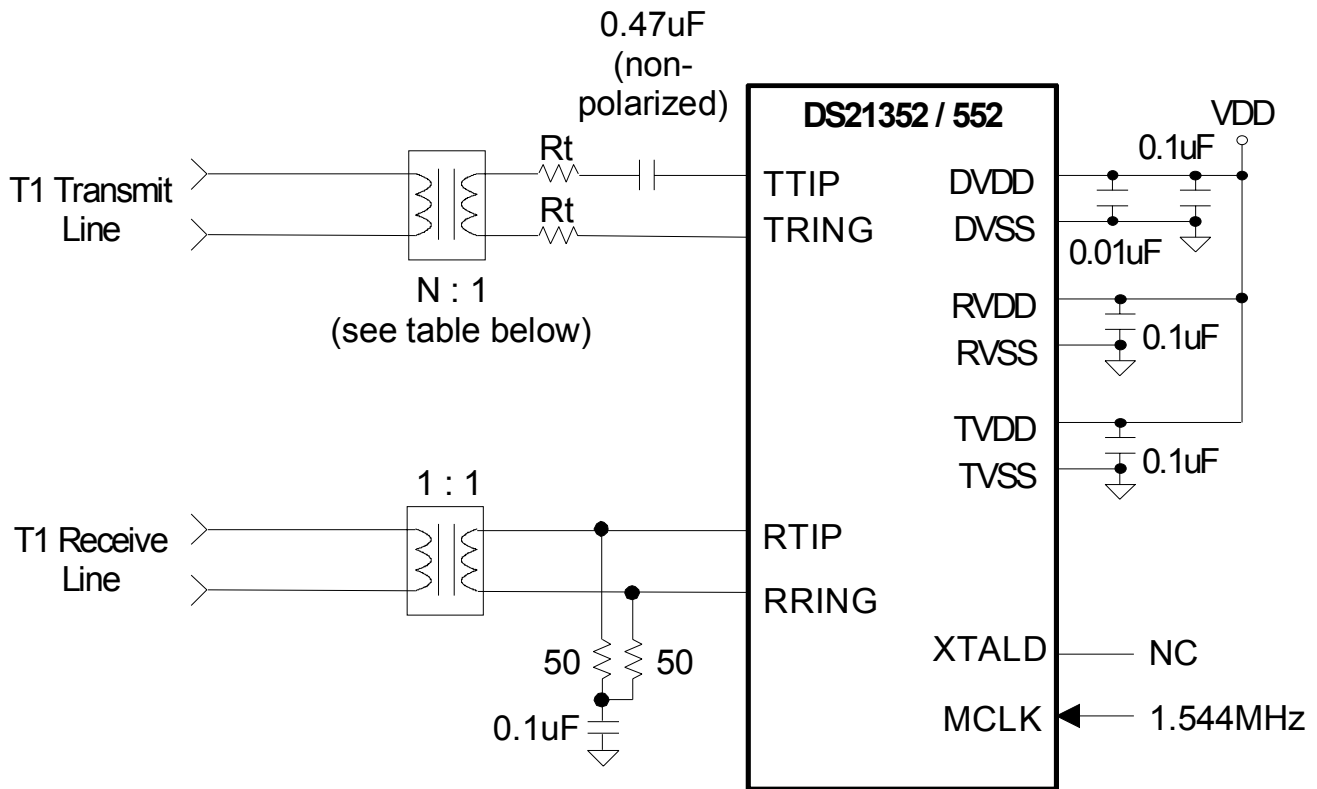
0.47uF
(non-
polarized)

DS21352 / 552

VDD

0.1uF

T1 Transmit
Line

Rt

Rt

TTIP

TRING

DVDD

DVSS

0.01uF

N : 1
(see table below)

RVDD

RVSS

0.1uF

TVDD

TVSS

0.1uF

1 : 1

T1 Receive
Line

RTIP

RRING

XTALD

NC

50

50

MCLK

1.544MHz

0.1uF